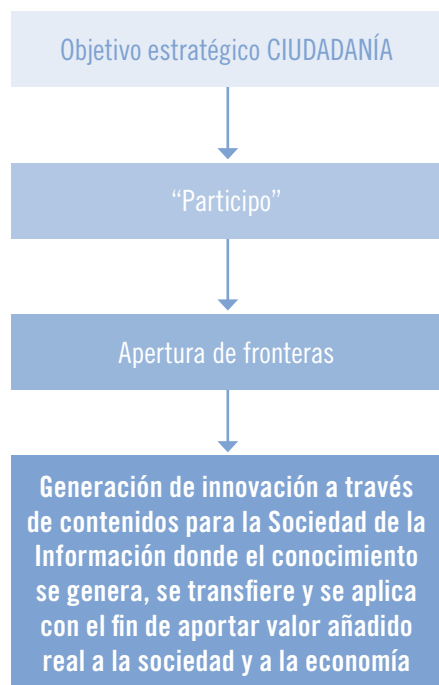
Objetivo estratégico CIUDADANÍA

“Participo”

Apertura de fronteras

Generación de innovación a través de contenidos para la Sociedad de la Información donde el conocimiento se genera, se transfiere y se aplica con el fin de aportar valor añadido real a la sociedad y a la economía